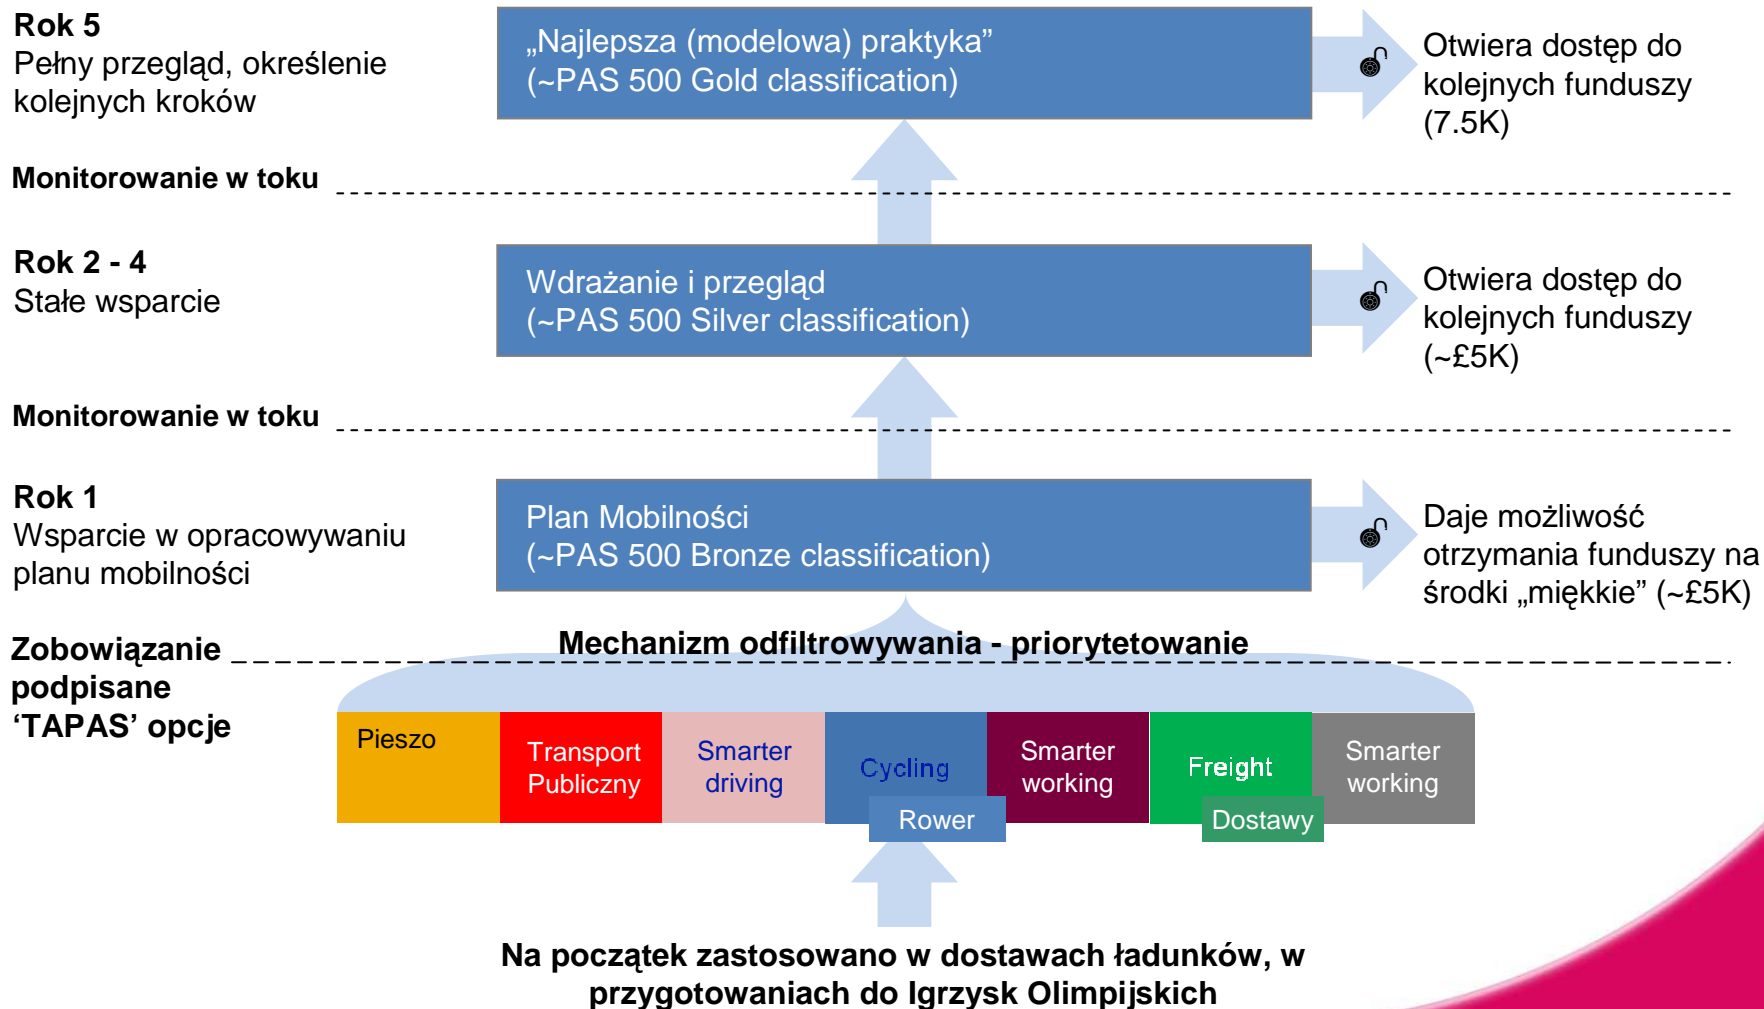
**Rok 5**
Pełny przegląd, określenie kolejnych kroków

„Najlepsza (modelowa) praktyka”
(~PAS 500 Gold classification)

Otwiera dostęp do kolejnych funduszy (7.5K)

**Monitorowanie w toku**

**Rok 2 - 4**
Stałe wsparcie

Wdrażanie i przegląd
(~PAS 500 Silver classification)

Otwiera dostęp do kolejnych funduszy (~£5K)

**Monitorowanie w toku**

**Rok 1**
Wsparcie w opracowywaniu planu mobilności

Plan Mobilności
(~PAS 500 Bronze classification)

Daje możliwość otrzymania funduszy na środki „miękkie” (~£5K)

**Zobowiązanie podpisane ‘TAPAS’ opcje**

**Mechanizm odfiltrowywania - priorytetowanie**

| Pieszo | Transport Publiczny | Smarter driving | Cycling | Smarter working | Freight | Smarter working |
|---|---|---|---|---|---|---|

Rower

Dostawy

**Na początek zastosowano w dostawach ładunków, w przygotowaniach do Igrzysk Olimpijskich**